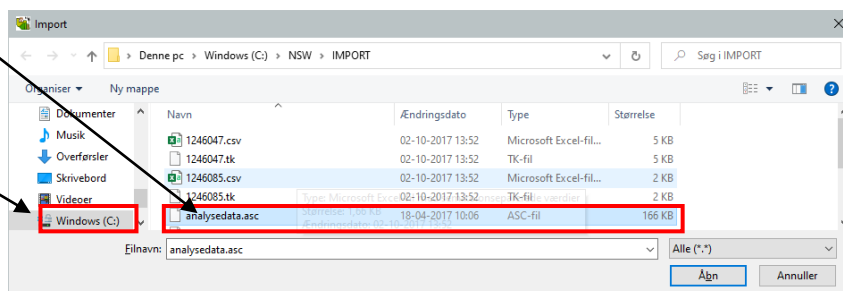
Import

Denne pc > Windows (C:) > NSW > IMPORT

Søg i IMPORT

Organiser ▾ Ny mappe

Dokumenter
Musik
Overførsler
Skrivebord
Videoer
Windows (C:)

| Navn | Ændringsdato | Type | Størrelse |
|---|---|---|---|
| 1246047.csv | 02-10-2017 13:52 | Microsoft Excel-fil... | 5 KB |
| 1246047.tk | 02-10-2017 13:52 | TK-fil | 5 KB |
| 1246085.csv | 02-10-2017 13:52 | Microsoft Excel-fil... | 2 KB |
| 1246085.tk | 02-10-2017 13:52 | TK-fil | 2 KB |
| analysedata.asc | 18-04-2017 10:06 | ASC-fil | 166 KB |

Type: Microsoft Excel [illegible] værdier
Størrelse: 1,66 KB
Ændringsdato: 02-10-2017 13:52

Filnavn: analysedata.asc

Alle (*.*)

Åbn

Annuller